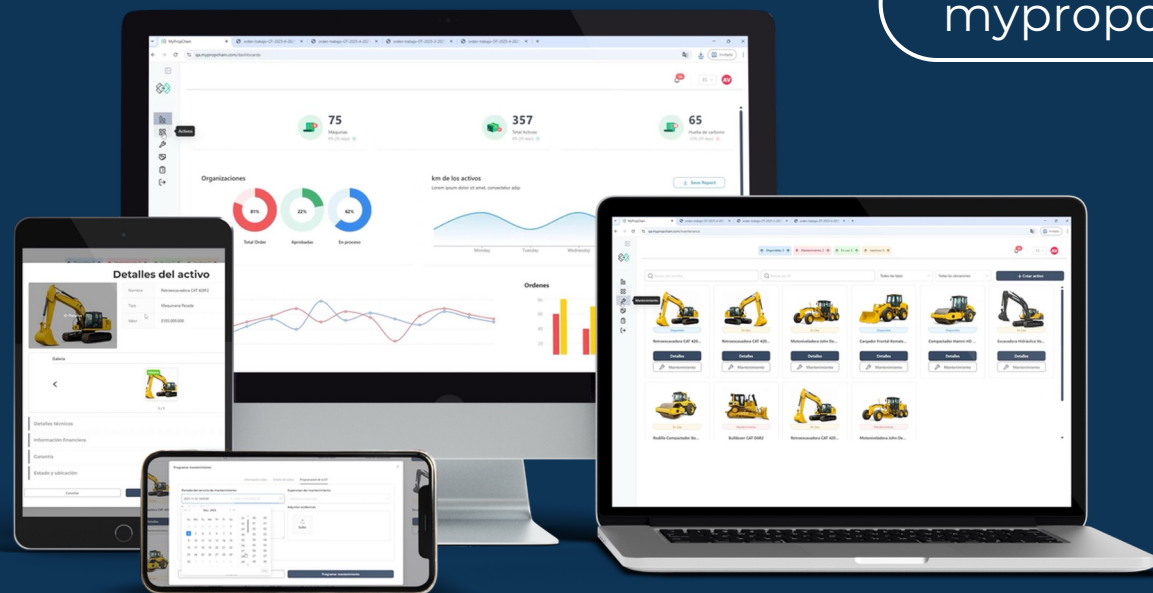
mypropo

75
Máquinas

357
Total Activos

65
Huella de carbono

Activos

Organizaciones

81%
Total Order

22%
Aprobadas

62%
En proceso

km de los activos
Lorem ipsum dolor sit amet, consectetur adip.

Save Report

Monday
Tuesday
Wednesday

Ordenes

Detalles del activo

Nombre
Retroexcavadora CAT 420F2
Tipo
Maquinaria Pesada
Valor
$100.000.000

Galería

Detalles técnicos
Información financiera
Garantía
Estado y ubicación

Cancelar

Programar mantenimiento

Programar mantenimiento

Todos los tipos
Todas las ubicaciones
+ Crear activo

Mantenimiento

Retroexcavadora CAT 420...
Retroexcavadora CAT 420...
Motoniveladora John De...
Cargador Frontal Komats...
Compactador Hamm H7i ...
Excavadora Hidráulica Vo...

Detalles
Mantenimiento

Rodillo Compactador Bo...
Bulldozer CAT D6R2
Retroexcavadora CAT 420...
Motoniveladora John De...